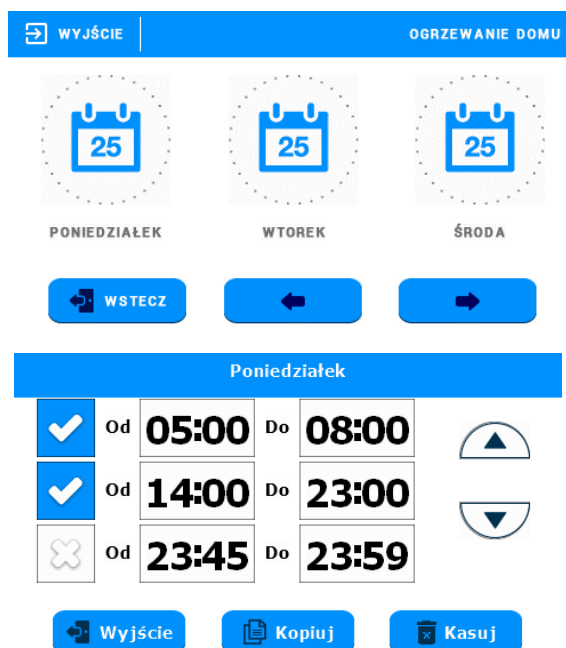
WYJŚCIE OGRZEWANIE DOMU

25
PONIEDZIAŁEK

25
WTOREK

25
ŚRODA

WSTECZ

Poniedziałek

| Od | 05:00 | Do | 08:00 |
|---|---|---|---|
| Od | 14:00 | Do | 23:00 |
| Od | 23:45 | Do | 23:59 |

Wyjście Kopiuj Kasuj